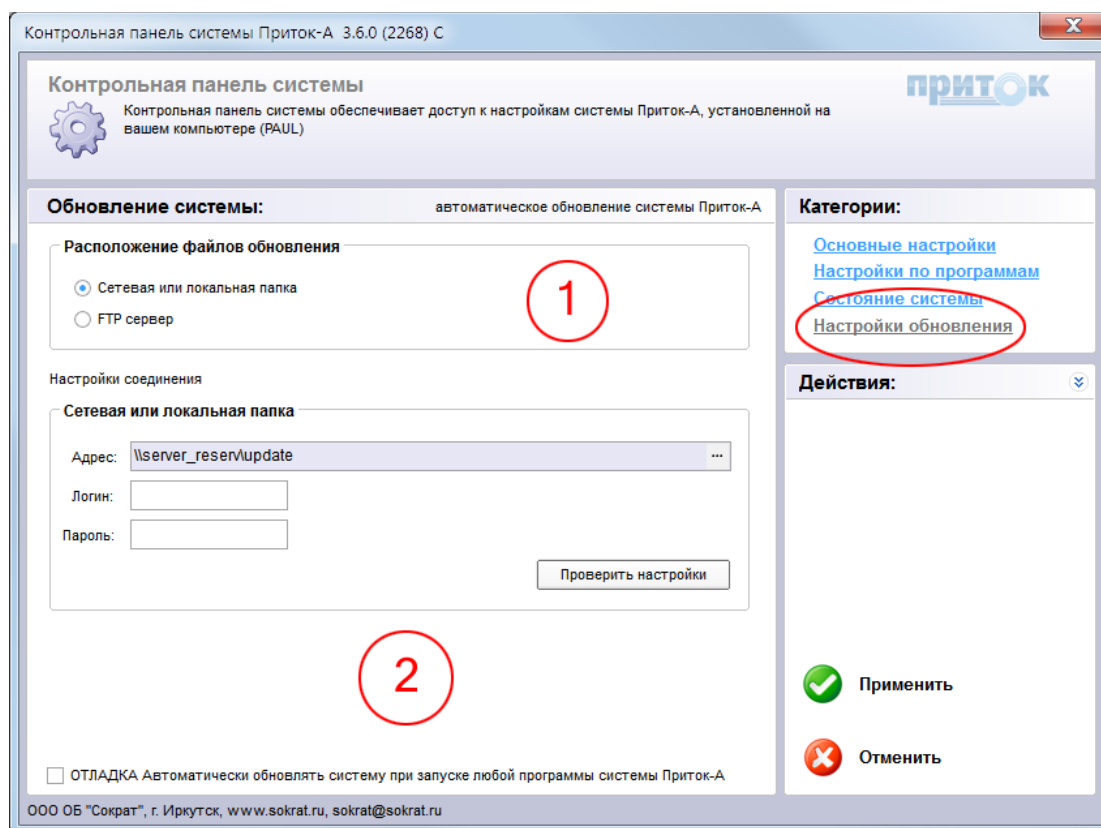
Контрольная панель системы Приток-А 3.6.0 (2268) С

Контрольная панель системы

Контрольная панель системы обеспечивает доступ к настройкам системы Приток-А, установленной на вашем компьютере (PAUL)

ПРИТОК

Обновление системы:

автоматическое обновление системы Приток-А

Расположение файлов обновления

Сетевая или локальная папка

FTP сервер

1

Настройки соединения

Сетевая или локальная папка

Адрес: \\server_reserv\update

Логин:

Пароль:

Проверить настройки

2

ОТЛАДКА Автоматически обновлять систему при запуске любой программы системы Приток-А

Категории:

Основные настройки

Настройки по программам

Состояние системы

Настройки обновления

Действия:

Применить

Отменить

ООО ОБ "Сократ", г. Иркутск, www.sokrat.ru, sokrat@sokrat.ru